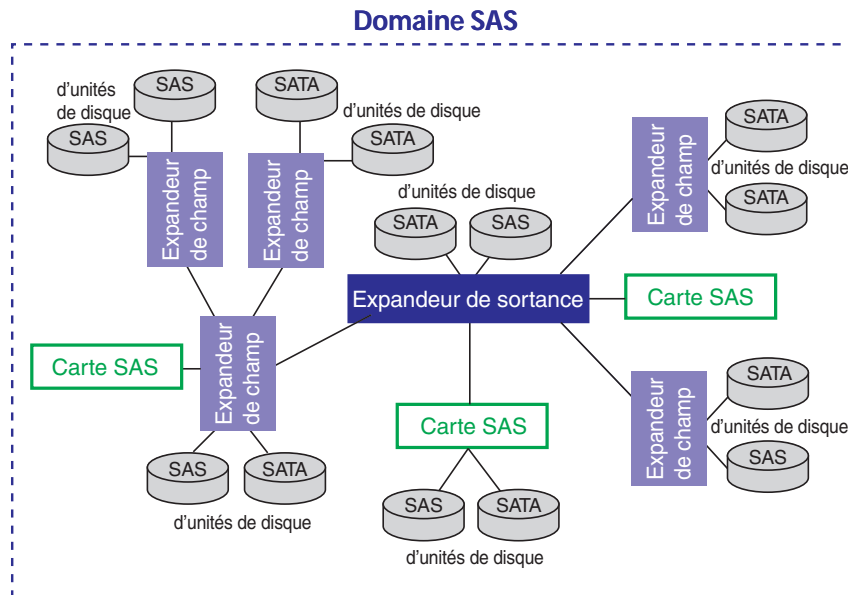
Domaine SAS

SAS
d'unités de disque
SAS

SATA
d'unités de disque
SATA

Expandeur de champ

Expandeur de champ

SATA
d'unités de disque
SATA

Expandeur de champ

d'unités de disque
SATA
SAS

Expandeur de sortance

Carte SAS

Carte SAS

Expandeur de champ

SAS
SATA
d'unités de disque

Carte SAS

SAS
SATA
d'unités de disque

Expandeur de champ

SATA
d'unités de disque
SAS